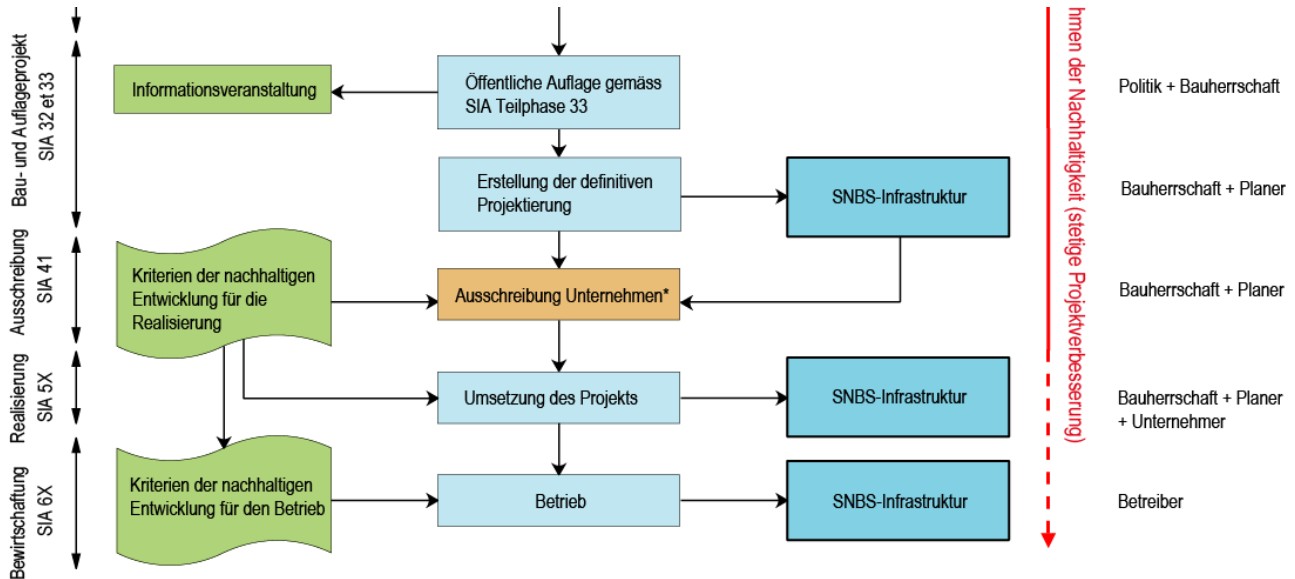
Bau- und Auflageprojekt SIA 32 et 33

Informationsveranstaltung

Öffentliche Auflage gemäss SIA Teilphase 33

Politik + Bauherrschaft

Erstellung der definitiven Projektierung

SNBS-Infrastruktur

Bauherrschaft + Planer

Ausschreibung SIA 41

Kriterien der nachhaltigen Entwicklung für die Realisierung

Ausschreibung Unternehmen*

Bauherrschaft + Planer

Realisierung SIA 5X

Umsetzung des Projekts

SNBS-Infrastruktur

Bauherrschaft + Planer + Unternehmer

Bewirtschaftung SIA 6X

Kriterien der nachhaltigen Entwicklung für den Betrieb

Betrieb

SNBS-Infrastruktur

Betreiber

hmen der Nachhaltigkeit (stetige Projektverbesserung)